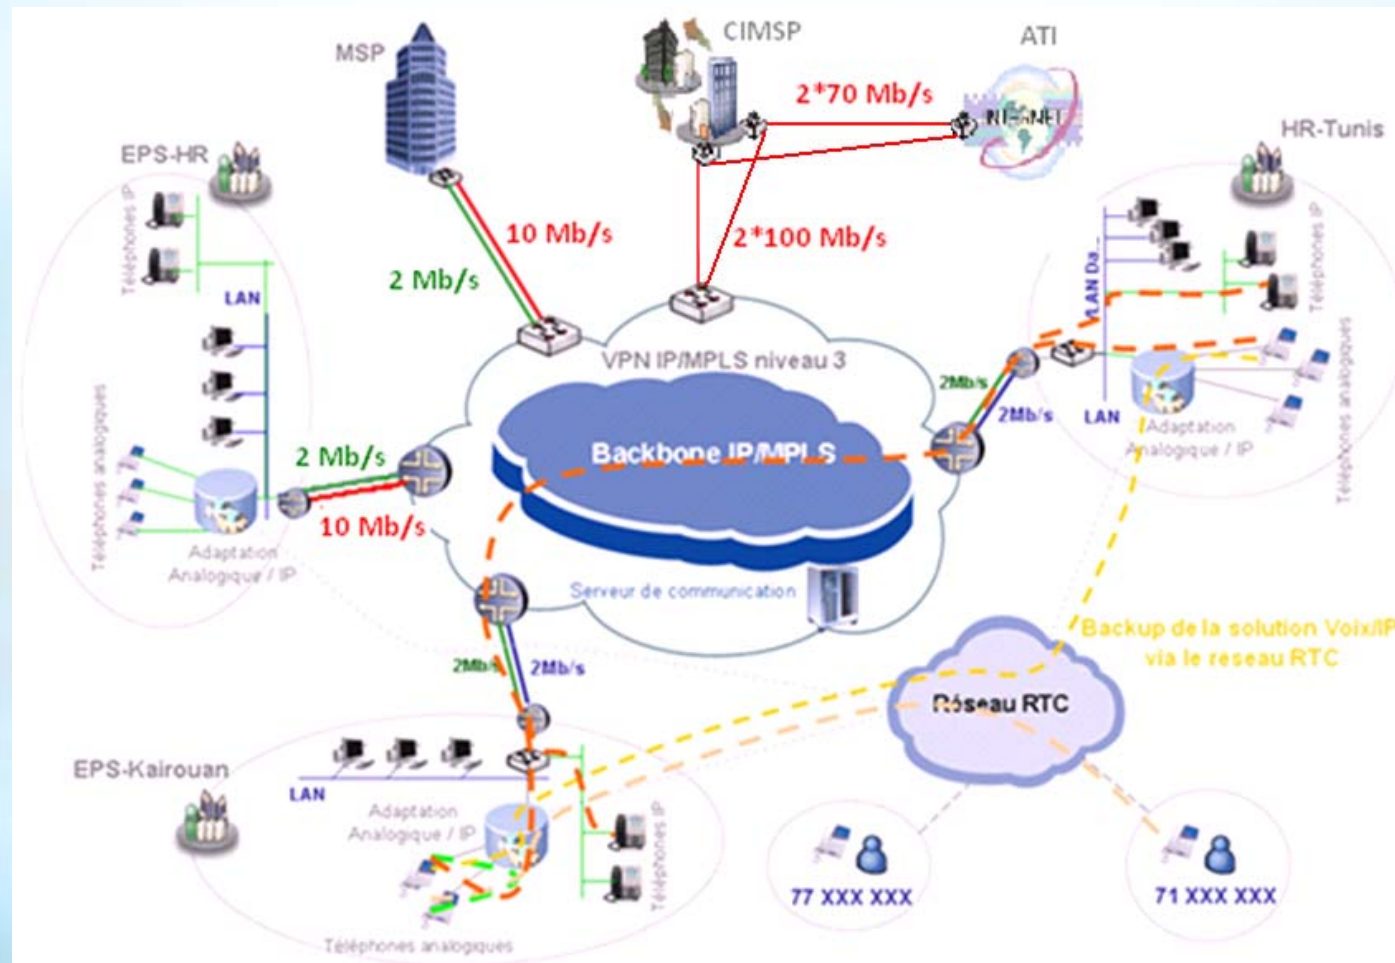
MSP

CIMSP

ATI

2*70 Mb/s

INTERNET

EPS-HR

HR-Tunis

Téléphones IP

LAN

10 Mb/s

2 Mb/s

2*100 Mb/s

LAN Da...

Téléphones IP

VPN IP/MPLS niveau 3

2Mb/s

2Mb/s

LAN

Adaptation Analogique / IP

Téléphones analogiques

Téléphones analogiques

Backbone IP/MPLS

2 Mb/s

10 Mb/s

Adaptation Analogique / IP

Serveur de communication

Backup de la solution Voix/IP via le reseau RTC

2Mb/s

2Mb/s

Réseau RTC

EPS-Kairouan

LAN

Adaptation Analogique / IP

Téléphones IP

77 XXX XXX

71 XXX XXX

Téléphones analogiques